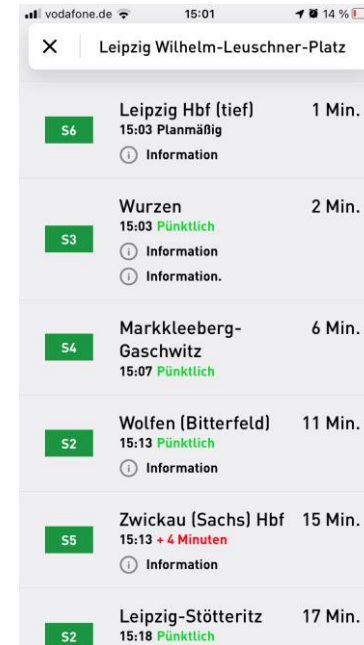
vodafone.de 15:01 14 %

X Leipzig Wilhelm-Leuschner-Platz

S6 Leipzig Hbf (tief) 1 Min.
15:03 Planmäßig
Information

S3 Wurzen 2 Min.
15:03 Pünktlich
Information
Information.

S4 Markkleeberg-Gaschwitz 6 Min.
15:07 Pünktlich

S2 Wolfen (Bitterfeld) 11 Min.
15:13 Pünktlich
Information

S5 Zwickau (Sachs) Hbf 15 Min.
15:13 + 4 Minuten
Information

S2 Leipzig-Stötteritz 17 Min.
15:18 Pünktlich